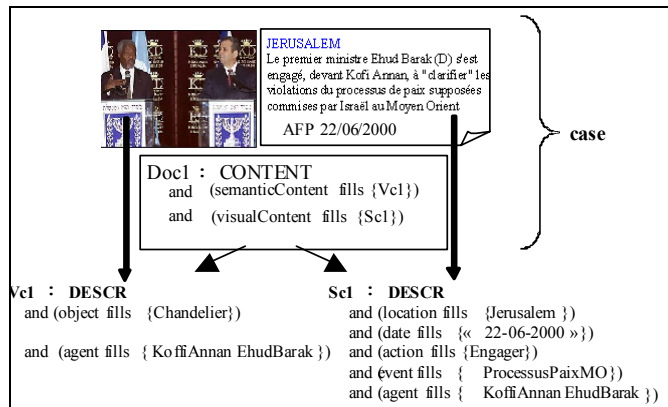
JERUSALEM
Le premier ministre Ehud Barak (D) s'est engagé, devant Kofi Annan, à "clarifier" les violations du processus de paix supposées commises par Israël au Moyen Orient

AFP 22/06/2000

case

Doc1 : CONTENT
and (semanticContent fills {Vc1})
and (visualContent fills {Sc1})

Vc1 : DESCR
and (object fills {Chandelier})
and (agent fills { KoffiAnnan EhudBarak })

Sc1 : DESCR
and (location fills {Jerusalem })
and (date fills {« 22-06-2000 »})
and (action fills {Engager})
and (event fills { ProcessusPaixMO})
and (agent fills { KoffiAnnan EhudBarak })